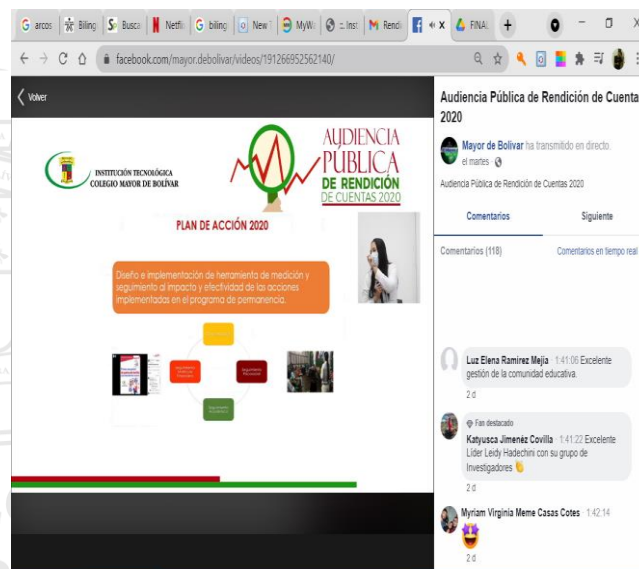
G arcos | Biling | Busca | Netfli | G biling | New | MyWi | Inst | M Rendi | FINA | +

facebook.com/mayor.debolivar/videos/191266952562140/

Volver

INSTITUCIÓN TECNOLÓGICA COLEGIO MAYOR DE BOLÍVAR

AUDIENCIA PÚBLICA DE RENDICIÓN DE CUENTAS 2020

PLAN DE ACCIÓN 2020

Diseño e implementación de herramienta de medición y seguimiento al impacto y efectividad de las acciones implementadas en el programa de permanencia.

Audiencia Pública de Rendición de Cuentas 2020

Mayor de Bolívar ha transmitido en directo.
el martes ·

Audiencia Pública de Rendición de Cuentas 2020

Comentarios

Siguiente

Comentarios (118)

Comentarios en tiempo real

Luz Elena Ramírez Mejía 1:41:06 Excelente gestión de la comunidad educativa.
2 d

Fan destacado
Katyusca Jiménez Covilla 1:41:22 Excelente Líder Ledy Hadechini con su grupo de Investigadores 👏
2 d

Myriam Virginia Meme Casas Cotes 1:42:14
😍
2 d